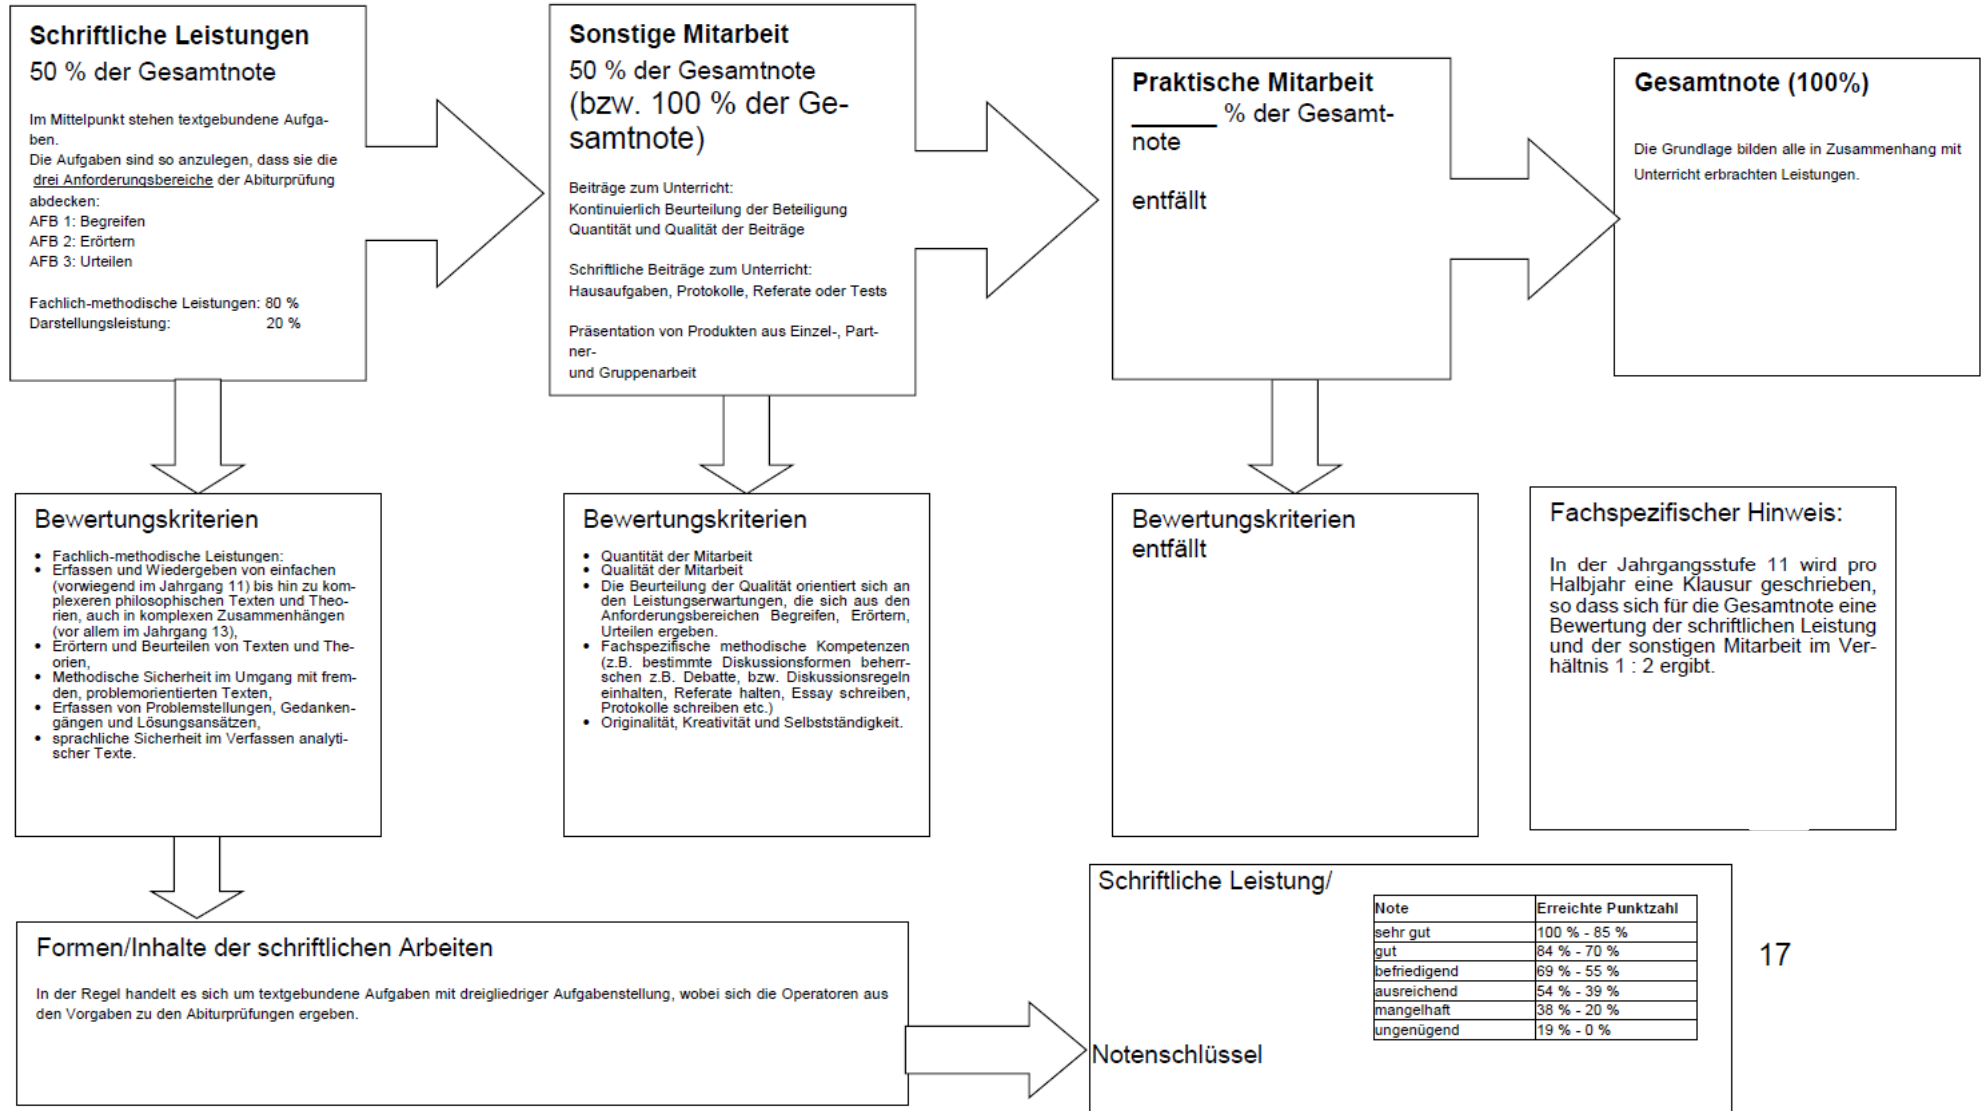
Schriftliche Leistungen
50 % der Gesamtnote

Im Mittelpunkt stehen textgebundene Aufgaben.
Die Aufgaben sind so anzulegen, dass sie die drei Anforderungsbereiche der Abiturprüfung abdecken:
AFB 1: Begreifen
AFB 2: Erörtern
AFB 3: Urteilen

Fachlich-methodische Leistungen: 80 %
Darstellungsleistung: 20 %

Sonstige Mitarbeit
50 % der Gesamtnote
(bzw. 100 % der Gesamtnote)

Beiträge zum Unterricht:
Kontinuierlich Beurteilung der Beteiligung
Quantität und Qualität der Beiträge

Schriftliche Beiträge zum Unterricht:
Hausaufgaben, Protokolle, Referate oder Tests

Präsentation von Produkten aus Einzel-, Partner-
und Gruppenarbeit

Praktische Mitarbeit
_______ % der Gesamtnote

entfällt

Gesamtnote (100%)

Die Grundlage bilden alle in Zusammenhang mit Unterricht erbrachten Leistungen.

Bewertungskriterien

• Fachlich-methodische Leistungen:
• Erfassen und Wiedergeben von einfachen (vorwiegend im Jahrgang 11) bis hin zu komplexeren philosophischen Texten und Theorien, auch in komplexen Zusammenhängen (vor allem im Jahrgang 13),
• Erörtern und Beurteilen von Texten und Theorien,
• Methodische Sicherheit im Umgang mit fremden, problemorientierten Texten,
• Erfassen von Problemstellungen, Gedankengängen und Lösungsansätzen,
• sprachliche Sicherheit im Verfassen analytischer Texte.

Bewertungskriterien

• Quantität der Mitarbeit
• Qualität der Mitarbeit
• Die Beurteilung der Qualität orientiert sich an den Leistungserwartungen, die sich aus den Anforderungsbereichen Begreifen, Erörtern, Urteilen ergeben.
• Fachspezifische methodische Kompetenzen (z.B. bestimmte Diskussionsformen beherrschen z.B. Debatte, bzw. Diskussionsregeln einhalten, Referate halten, Essay schreiben, Protokolle schreiben etc.)
• Originalität, Kreativität und Selbstständigkeit.

Bewertungskriterien
entfällt

Fachspezifischer Hinweis:

In der Jahrgangsstufe 11 wird pro Halbjahr eine Klausur geschrieben, so dass sich für die Gesamtnote eine Bewertung der schriftlichen Leistung und der sonstigen Mitarbeit im Verhältnis 1 : 2 ergibt.

Formen/Inhalte der schriftlichen Arbeiten

In der Regel handelt es sich um textgebundene Aufgaben mit dreigliedriger Aufgabenstellung, wobei sich die Operatoren aus den Vorgaben zu den Abiturprüfungen ergeben.

Schriftliche Leistung/

| Note | Erreichte Punktzahl |
|---|---|
| sehr gut | 100 % - 85 % |
| gut | 84 % - 70 % |
| befriedigend | 69 % - 55 % |
| ausreichend | 54 % - 39 % |
| mangelhaft | 38 % - 20 % |
| ungenügend | 19 % - 0 % |

Notenschlüssel

17